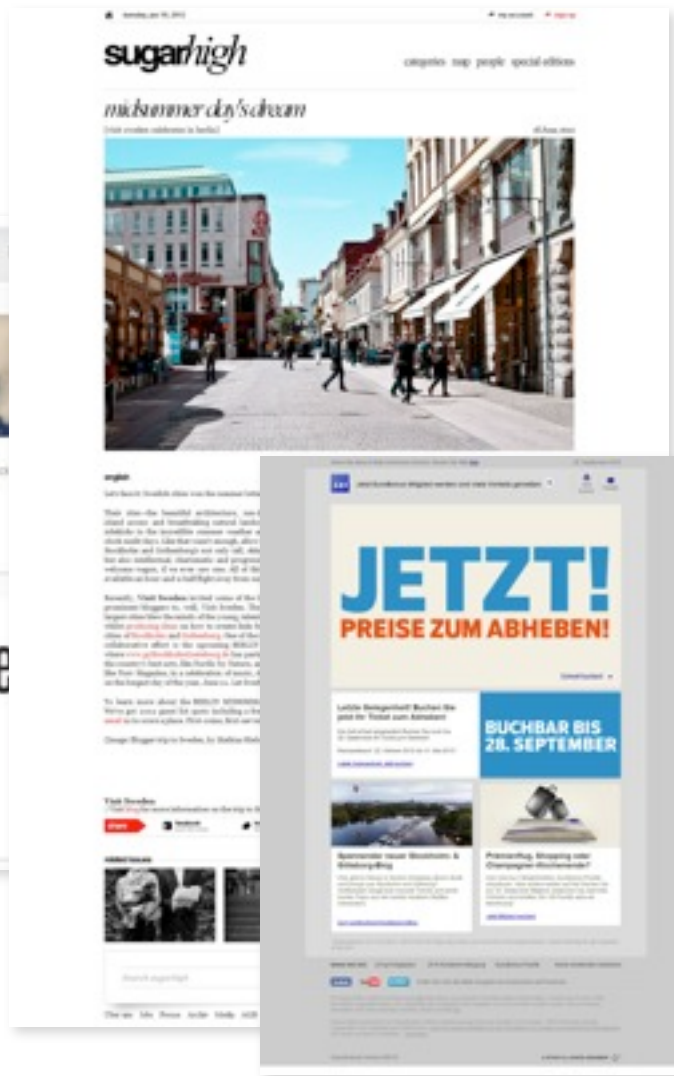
sugarhigh

categories map people special editions

midsummer day's dream

english

Visit Sweden

JETZT!
PREISE ZUM ABHEBEN!

Letzte Gelegenheit! Buchen Sie jetzt Ihr Ticket zum Abheben!

BUCHBAR BIS 28. SEPTEMBER

Spannender neuer Stockholm- & Göteborgflug

Prämienflug, Shopping oder Champagner-Wochenende?